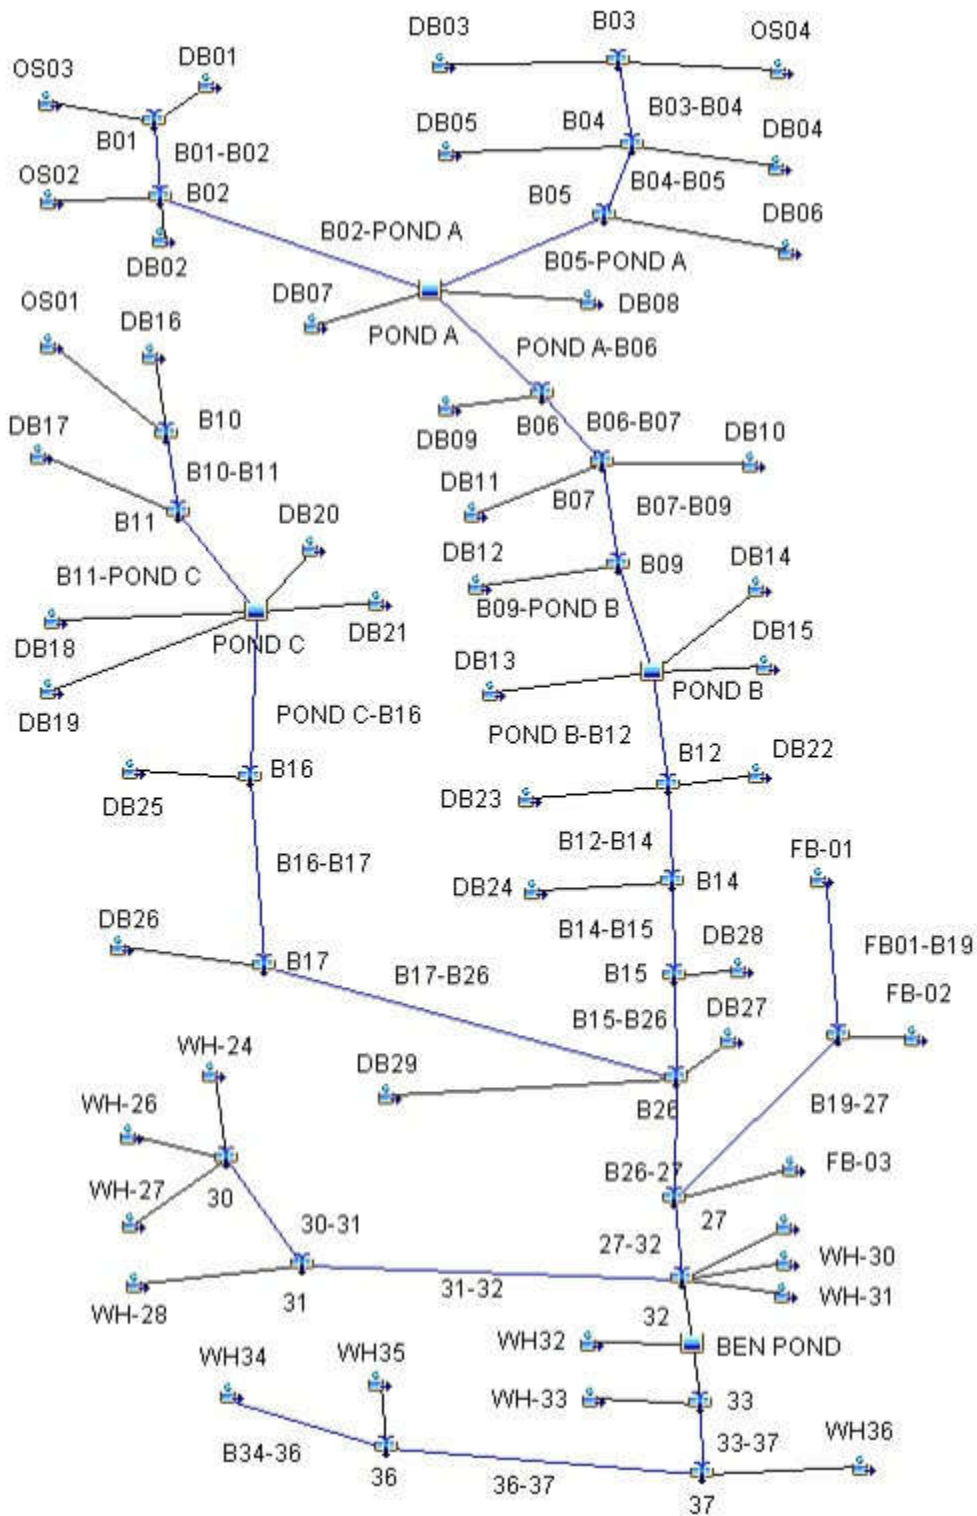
DB03
B03
OS04
OS03
DB01
DB05
B04
B03-B04
DB04
B01
B01-B02
OS02
B02
B05
B04-B05
DB06
B02-POND A
DB02
B05-POND A
DB07
DB08
OS01
POND A
POND A-B06
DB16
B10
DB09
B06
B06-B07
DB10
DB17
B10-B11
DB11
B07
B07-B09
B11
DB20
DB12
B09
DB14
B11-POND C
B09-POND B
DB15
DB21
DB18
POND C
DB13
POND B
DB19
POND C-B16
POND B-B12
B12
DB22
B16
DB25
DB23
B12-B14
FB-01
B16-B17
DB24
B14
B14-B15
DB26
DB28
FB01-B19
B17
B17-B26
B15
FB-02
B15-B26
DB27
WH-24
DB29
B26
B19-27
WH-26
B26-27
FB-03
WH-27
30
27
30-31
27-32
WH-30
WH-28
31
31-32
WH-31
32
WH32
BEN POND
WH34
WH35
WH-33
33
B34-36
33-37
WH36
36
36-37
37